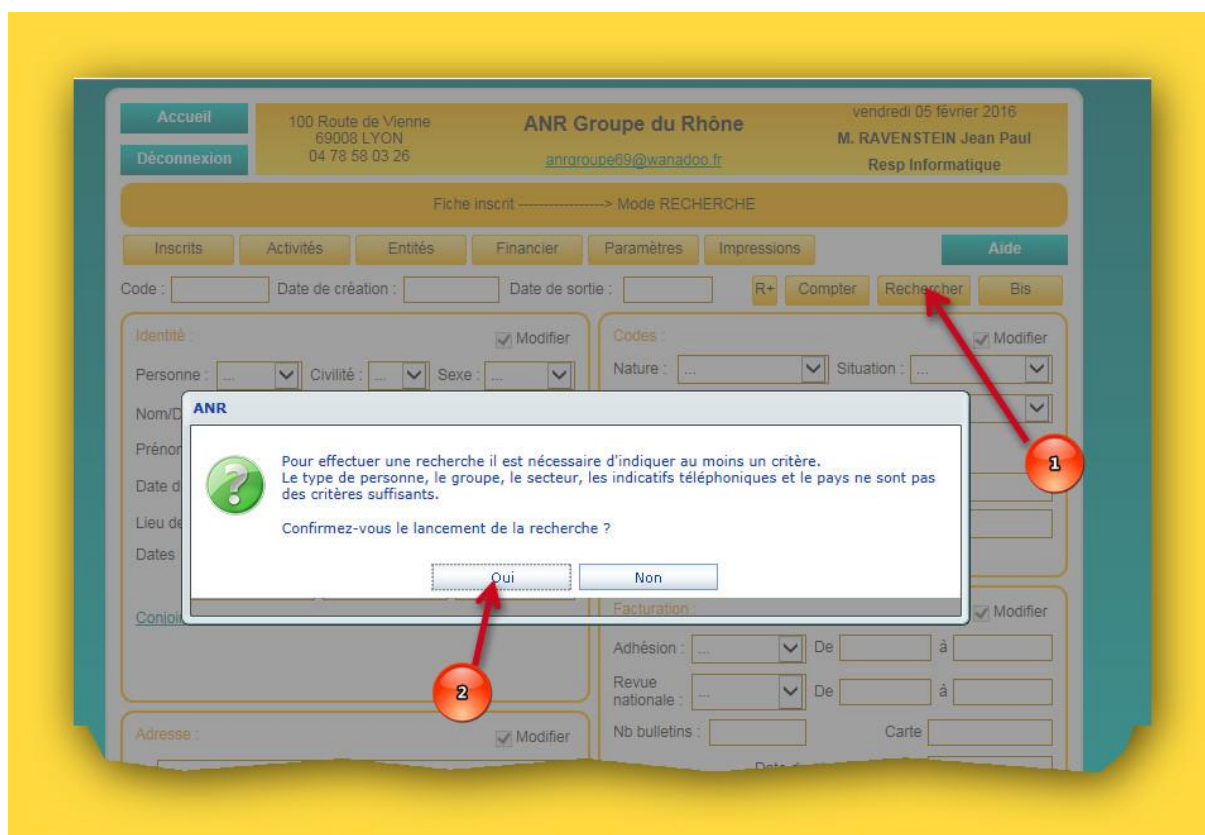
Accueil
Déconnexion

100 Route de Vienne
69008 LYON
04 78 58 03 26

ANR Groupe du Rhône
anrgroupe69@wanadoo.fr

vendredi 05 février 2016
M. RAVENSTEIN Jean Paul
Resp Informatique

Fiche inscrit -----------------> Mode RECHERCHE

Inscrits | Activités | Entités | Financier | Paramètres | Impressions | Aide

Code : Date de création : Date de sortie : R+ Compter Rechercher Bis

Identité : Modifier
Personne : ... Civilité : ... Sexe : ...
Nom/D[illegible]
Prénom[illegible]
Date d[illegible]
Lieu de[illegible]
Dates
Conjoi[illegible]

Codes : Modifier
Nature : ... Situation : ...

ANR

Pour effectuer une recherche il est nécessaire d'indiquer au moins un critère.
Le type de personne, le groupe, le secteur, les indicatifs téléphoniques et le pays ne sont pas des critères suffisants.

Confirmez-vous le lancement de la recherche ?

Oui Non

Facturation : Modifier
Adhésion : ... De à
Revue nationale : ... De à
Nb bulletins : Carte

Adresse : Modifier

1
2